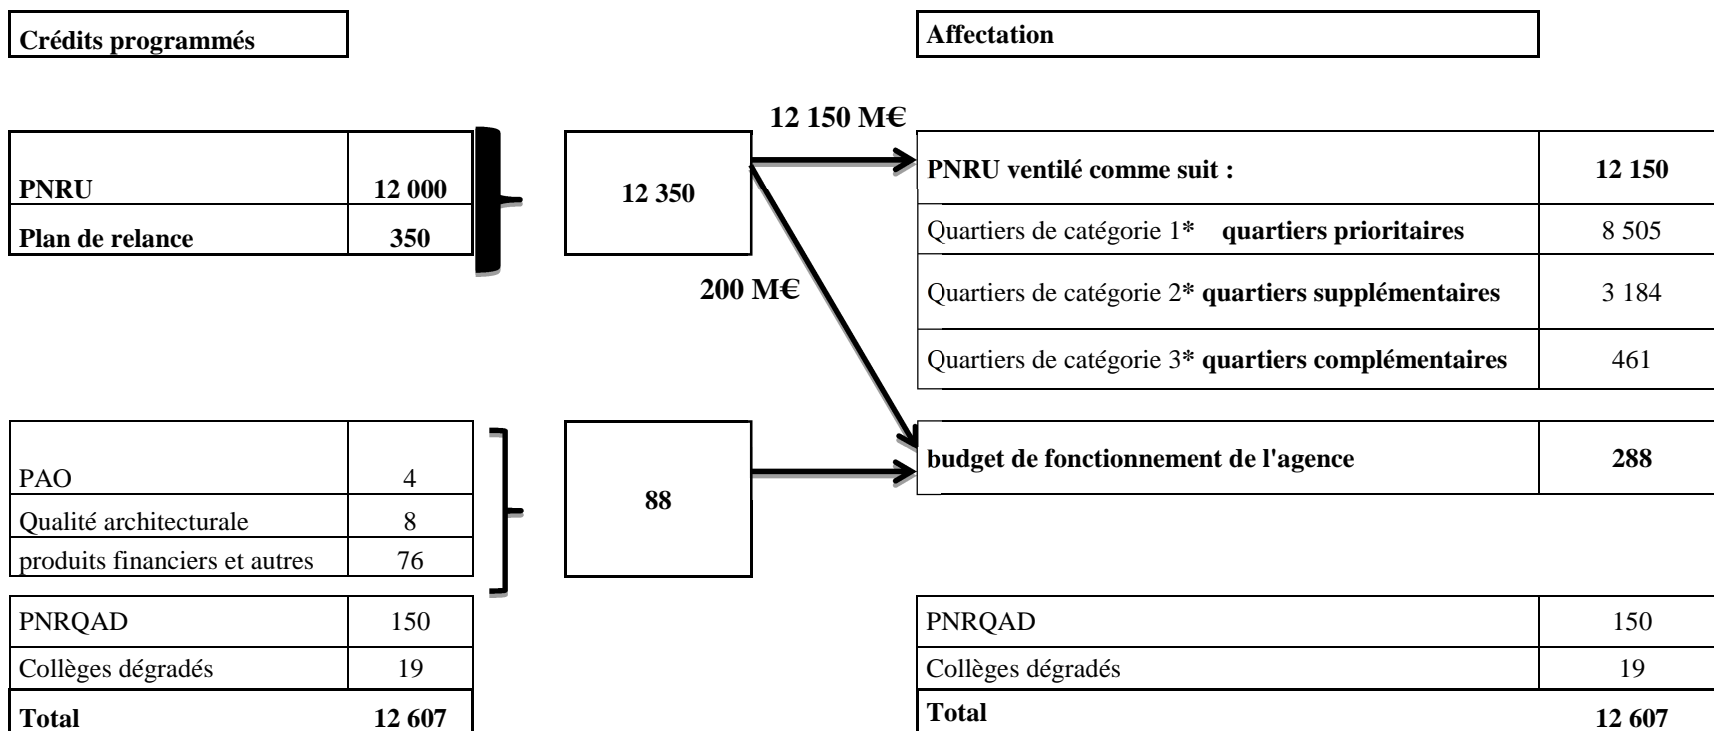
Crédits programmés

Affectation

12 150 M€

| PNRU | 12 000 |
|---|---|
| Plan de relance | 350 |

12 350

| PNRU ventilé comme suit : | 12 150 |
|---|---|
| Quartiers de catégorie 1* quartiers prioritaires | 8 505 |
| Quartiers de catégorie 2* quartiers supplémentaires | 3 184 |
| Quartiers de catégorie 3* quartiers complémentaires | 461 |

200 M€

| PAO | 4 |
|---|---|
| Qualité architecturale | 8 |
| produits financiers et autres | 76 |

88

| budget de fonctionnement de l'agence | 288 |
|---|---|

| PNRQAD | 150 |
|---|---|
| Collèges dégradés | 19 |
| Total | 12 607 |

| PNRQAD | 150 |
|---|---|
| Collèges dégradés | 19 |
| Total | 12 607 |